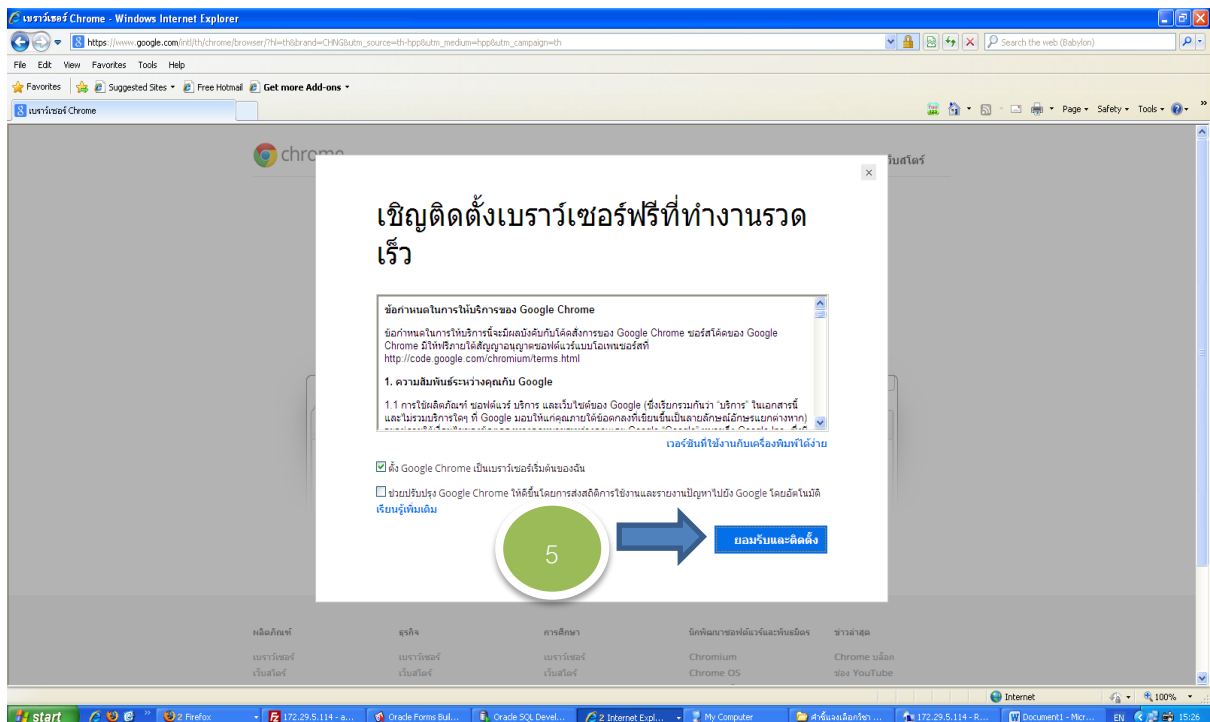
เบราว์เซอร์ Chrome - Windows Internet Explorer

https://www.google.com/intl/th/chrome/browser/?hl=th&brand=CHNG&utm_source=th-hpp&utm_medium=hpp&utm_campaign=th

Search the web (Babylon)

File Edit View Favorites Tools Help

Favorites Suggested Sites Free Hotmail Get more Add-ons

เบราว์เซอร์ Chrome

Page Safety Tools

chrome

เว็บสโตร์

×

เชิญติดตั้งเบราว์เซอร์ฟรีที่ทำงานรวดเร็ว

ข้อกำหนดในการให้บริการของ Google Chrome

ข้อกำหนดในการให้บริการนี้จะมีผลบังคับกับโค้ดสั่งการของ Google Chrome ซอร์สโค้ดของ Google Chrome มีให้ฟรีภายใต้สัญญาอนุญาตซอฟต์แวร์แบบโอเพนซอร์สที่ http://code.google.com/chromium/terms.html

1. ความสัมพันธ์ระหว่างคุณกับ Google

1.1 การใช้ผลิตภัณฑ์ ซอฟต์แวร์ บริการ และเว็บไซต์ของ Google (ซึ่งเรียกรวมกันว่า "บริการ" ในเอกสารนี้ และไม่รวมบริการใดๆ ที่ Google มอบให้แก่คุณภายใต้ข้อตกลงที่เขียนขึ้นเป็นลายลักษณ์อักษรแยกต่างหาก) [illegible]

เวอร์ชันที่ใช้งานกับเครื่องพิมพ์ได้ง่าย

ตั้ง Google Chrome เป็นเบราว์เซอร์เริ่มต้นของฉัน

ช่วยปรับปรุง Google Chrome ให้ดีขึ้นโดยการส่งสถิติการใช้งานและรายงานปัญหาไปยัง Google โดยอัตโนมัติ

เรียนรู้เพิ่มเติม

5

ยอมรับและติดตั้ง

ผลิตภัณฑ์ ธุรกิจ การศึกษา นักพัฒนาซอฟต์แวร์และพันธมิตร ข่าวล่าสุด

เบราว์เซอร์ เบราว์เซอร์ เบราว์เซอร์ Chromium Chrome บล็อก

เว็บสโตร์ เว็บสโตร์ เว็บสโตร์ Chrome OS ช่อง YouTube

Internet 100%

start 2 Firefox 172.29.5.114 - a... Oracle Forms Buil... Oracle SQL Devel... 2 Internet Expl... My Computer ศาขึ้นลงเลือกวิชา ... 172.29.5.114 - R... Document1 - Micr... EN 15:26